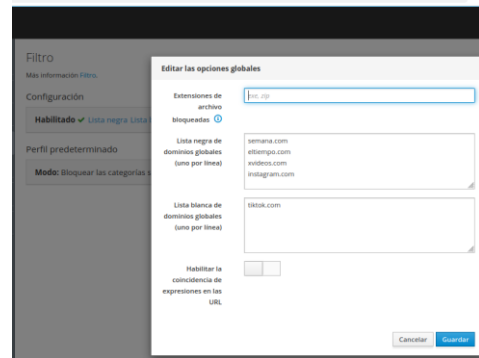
Filtro

Más información Filtro.

Configuración

Habilitado ✔ Lista negra Lista

Perfil predeterminado

Modo: Bloquear las categorías s

Editar las opciones globales

Extensiones de archivo bloqueadas ⓘ

Ex: zip

Lista negra de dominios globales (uno por línea)

semana.com
eltiempo.com
xvideos.com
instagram.com

Lista blanca de dominios globales (uno por línea)

tiktok.com

Habilitar la coincidencia de expresiones en las URL

Cancelar Guardar